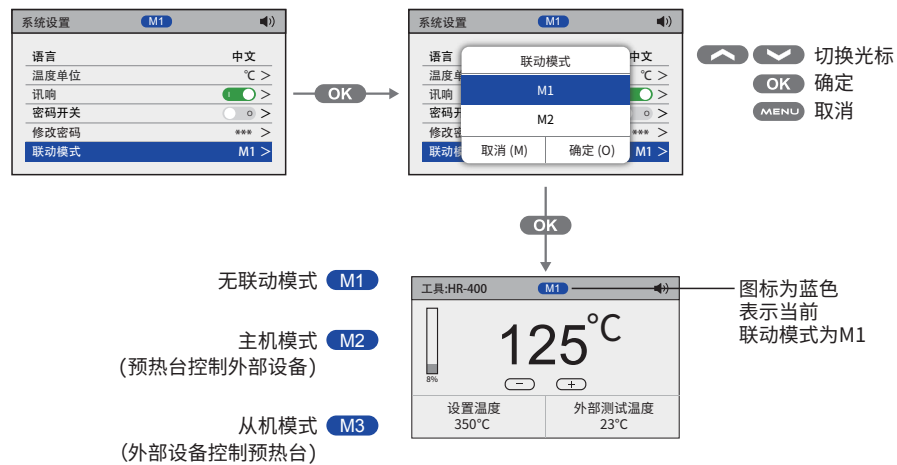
系统设置 M1

语言 中文
温度单位 ℃ >
讯响
密码开关
修改密码 *** >
联动模式 M1 >

OK

系统设置 M1

语言 中文
温度单 ℃ >
讯响
密码开
修改密 *** >
联动模 M1 >

联动模式
M1
M2
取消 (M) 确定 (O)

切换光标
OK 确定
MENU 取消

OK

无联动模式 M1

主机模式 M2
（预热台控制外部设备）

从机模式 M3
（外部设备控制预热台）

工具:HR-400 M1

125℃

8%

−
+

设置温度
350℃
外部测试温度
23℃

图标为蓝色
表示当前
联动模式为M1